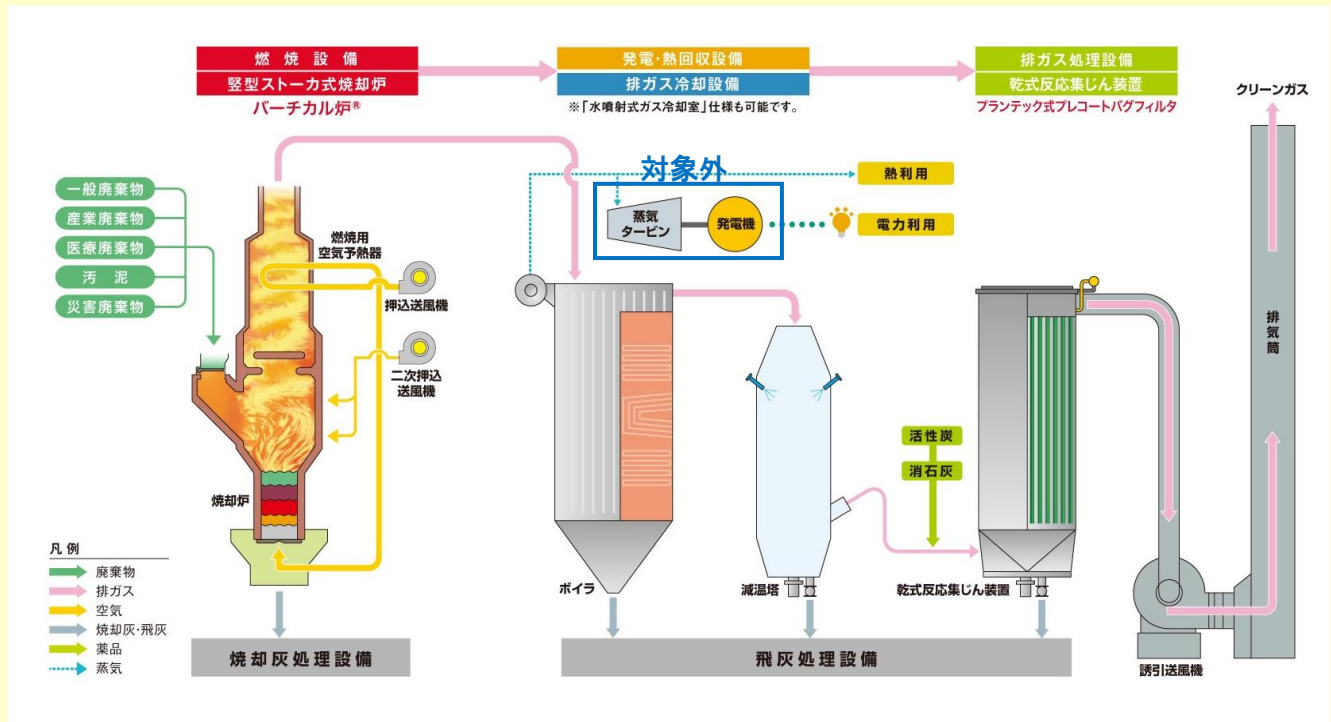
燃焼設備
竪型ストーカ式焼却炉
バーチカル炉®

発電・熱回収設備
排ガス冷却設備
※「水噴射式ガス冷却室」仕様も可能です。

排ガス処理設備
乾式反応集じん装置
プランテック式プレコートバグフィルタ

クリーンガス

対象外
熱利用
蒸気タービン
発電機
電力利用

一般廃棄物
産業廃棄物
医療廃棄物
汚泥
災害廃棄物

燃焼用空気予熱器
押込送風機
二次押込送風機
焼却炉

ボイラ
減温塔
活性炭
消石灰
乾式反応集じん装置
排気筒
誘引送風機

凡例
廃棄物
排ガス
空気
焼却灰・飛灰
薬品
蒸気

焼却灰処理設備
飛灰処理設備